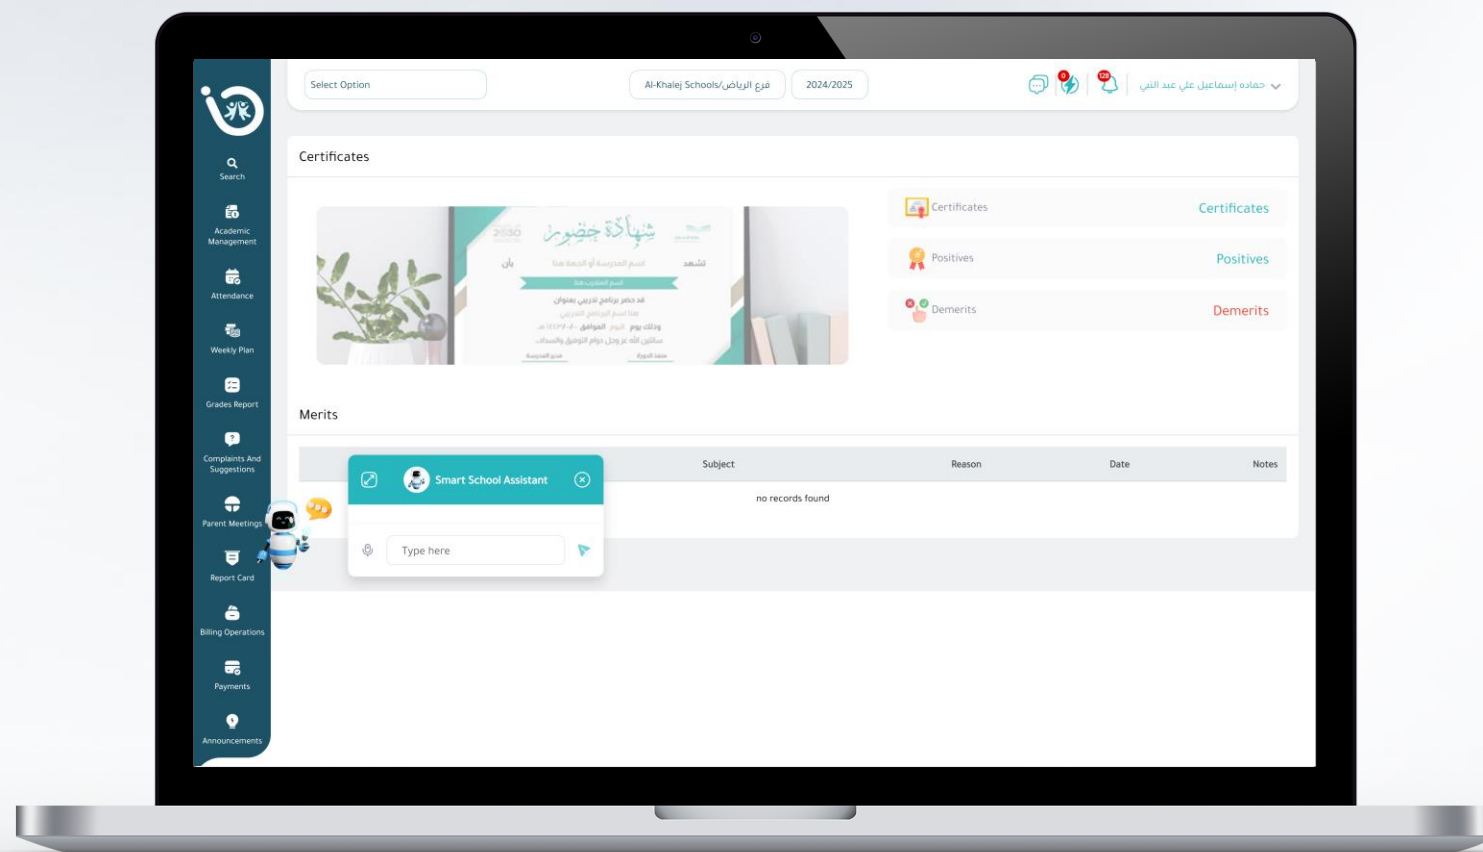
Search
Academic Management
Attendance
Weekly Plan
Grades Report
Complaints And Suggestions
Parent Meetings
Report Card
Billing Operations
Payments
Announcements

Select Option
Al-Khalej Schools/فرع الرياض
2024/2025
0
128
حماده إسماعيل علي عبد النبي

Certificates

شهادة حضور
2030
تشهد
اسم المدرسة أو الجهة هنا
بأن
اسم المتدرب هنا
قد حضر برنامج تدريبي بعنوان
هنا اسم البرنامج التدريبي
وذلك يوم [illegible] الموافق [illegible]
سائلين الله عز وجل دوام التوفيق والسداد
مدير المدرسة
منفذ الدورة

Certificates
Certificates
Positives
Positives
Demerits
Demerits

Merits

| | Subject | Reason | Date | Notes |
|---|---|---|---|---|
| | no records found | | | |

Smart School Assistant
Type here